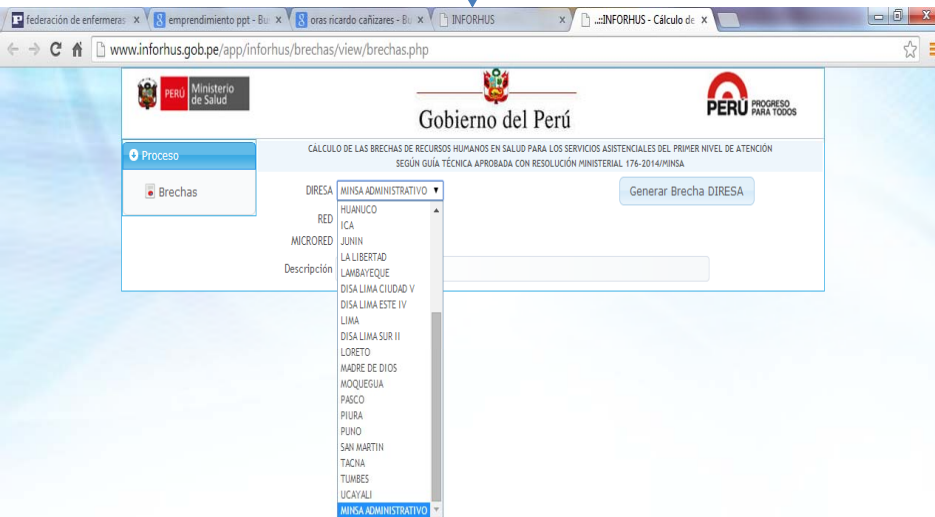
federación de enfermeras ×
emprendimiento ppt - Bu ×
oras ricardo cañizares - Bu ×
INFORHUS ×
..::INFORHUS - Cálculo de ×

www.inforhus.gob.pe/app/inforhus/brechas/view/brechas.php

PERÚ Ministerio de Salud

Gobierno del Perú

PERÚ PROGRESO PARA TODOS

Proceso

Brechas

CÁLCULO DE LAS BRECHAS DE RECURSOS HUMANOS EN SALUD PARA LOS SERVICIOS ASISTENCIALES DEL PRIMER NIVEL DE ATENCIÓN
SEGÚN GUÍA TÉCNICA APROBADA CON RESOLUCIÓN MINISTERIAL 176-2014/MINSA

DIRESA MINSA ADMINISTRATIVO

Generar Brecha DIRESA

RED

MICRORED

Descripción

HUANUCO
ICA
JUNIN
LA LIBERTAD
LAMBAYEQUE
DISA LIMA CIUDAD V
DISA LIMA ESTE IV
LIMA
DISA LIMA SUR II
LORETO
MADRE DE DIOS
MOQUEGUA
PASCO
PIURA
PUNO
SAN MARTIN
TACNA
TUMBES
UCAYALI
MINSA ADMINISTRATIVO